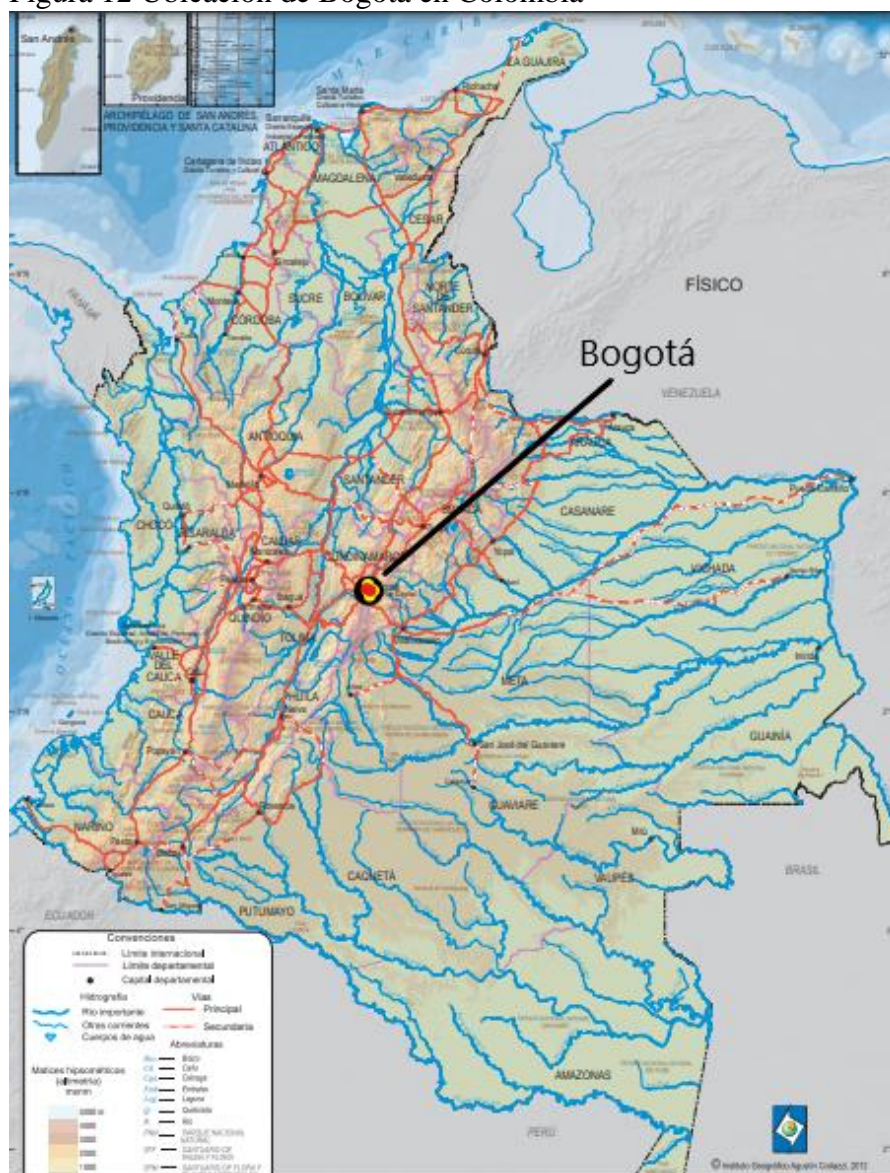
Figura 12 Ubicación de Bogotá en Colombia

San Andrés
Providencia
ARCHIPIÉLAGO DE SAN ANDRÉS, PROVIDENCIA Y SANTA CATALINA
MAR CARIBE
LA GUAJIRA
ATLÁNTICO
MAGDALENA
CESAR
SUCRE
BOLÍVAR
NORTE DE SANTANDER
CÓRDOBA
ANTIOQUIA
SANTANDER
CHOCÓ
ARAUCA
CASANARE
CALDAS
CUNDINAMARCA
QUINDÍO
TOLIMA
VICHADA
VALLE DEL CAUCA
META
HUILA
CAUCA
GUAINÍA
San José del Guaviare
GUAVIARE
NARIÑO
CAQUETÁ
VAUPÉS
PUTUMAYO
AMAZONAS
FÍSICO
VENEZUELA
BRASIL
ECUADOR
PERÚ
Bogotá

Convenciones
Límite internacional
Límite departamental
Capital departamental
Hidrografía
Río importante
Otras corrientes
Cuerpos de agua
Vías
Principal
Secundaria
Abreviaturas
Matices hipsométricos (altimetría) msnm
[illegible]

© Instituto Geográfico Agustín Codazzi, 2012